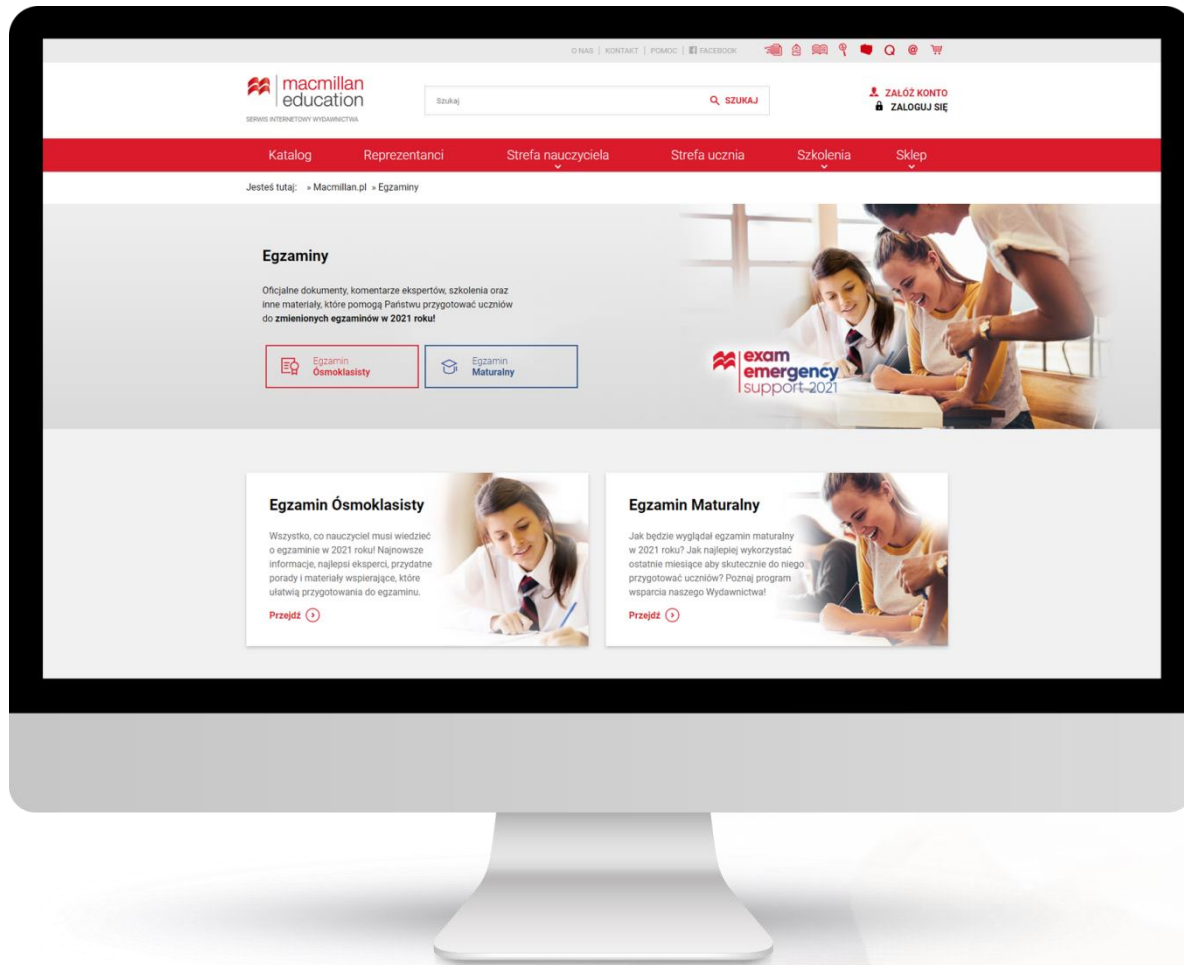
O NAS | KONTAKT | POMOC | FACEBOOK

macmillan education
SERWIS INTERNETOWY WYDAWNICTWA

Szukaj

SZUKAJ

ZAŁÓŻ KONTO
ZALOGUJ SIĘ

Katalog Reprezentanci Strefa nauczyciela Strefa ucznia Szkolenia Sklep

Jesteś tutaj: » Macmillan.pl » Egzaminy

Egzaminy

Oficjalne dokumenty, komentarze ekspertów, szkolenia oraz inne materiały, które pomogą Państwu przygotować uczniów do **zmienionych egzaminów w 2021 roku!**

Egzamin Ósmoklasisty

Egzamin Maturalny

exam emergency support 2021

Egzamin Ósmoklasisty

Wszystko, co nauczyciel musi wiedzieć o egzaminie w 2021 roku! Najnowsze informacje, najlepsi eksperci, przydatne porady i materiały wspierające, które ułatwią przygotowania do egzaminu.

Przejdź

Egzamin Maturalny

Jak będzie wyglądał egzamin maturalny w 2021 roku? Jak najlepiej wykorzystać ostatnie miesiące aby skutecznie do niego przygotować uczniów? Poznaj program wsparcia naszego Wydawnictwa!

Przejdź